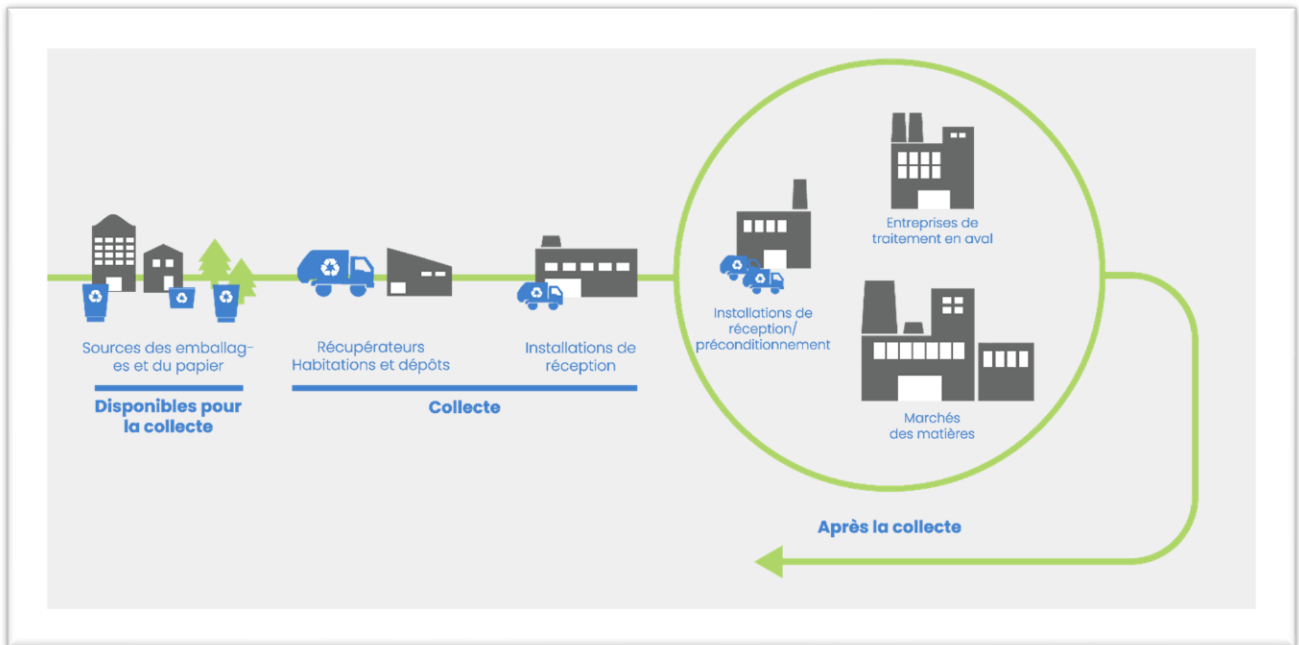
Sources des emballages et du papier

Disponibles pour la collecte

Récupérateurs
Habitations et dépôts

Installations de réception

Collecte

Installations de réception/ préconditionnement

Entreprises de traitement en aval

Marchés des matières

Après la collecte